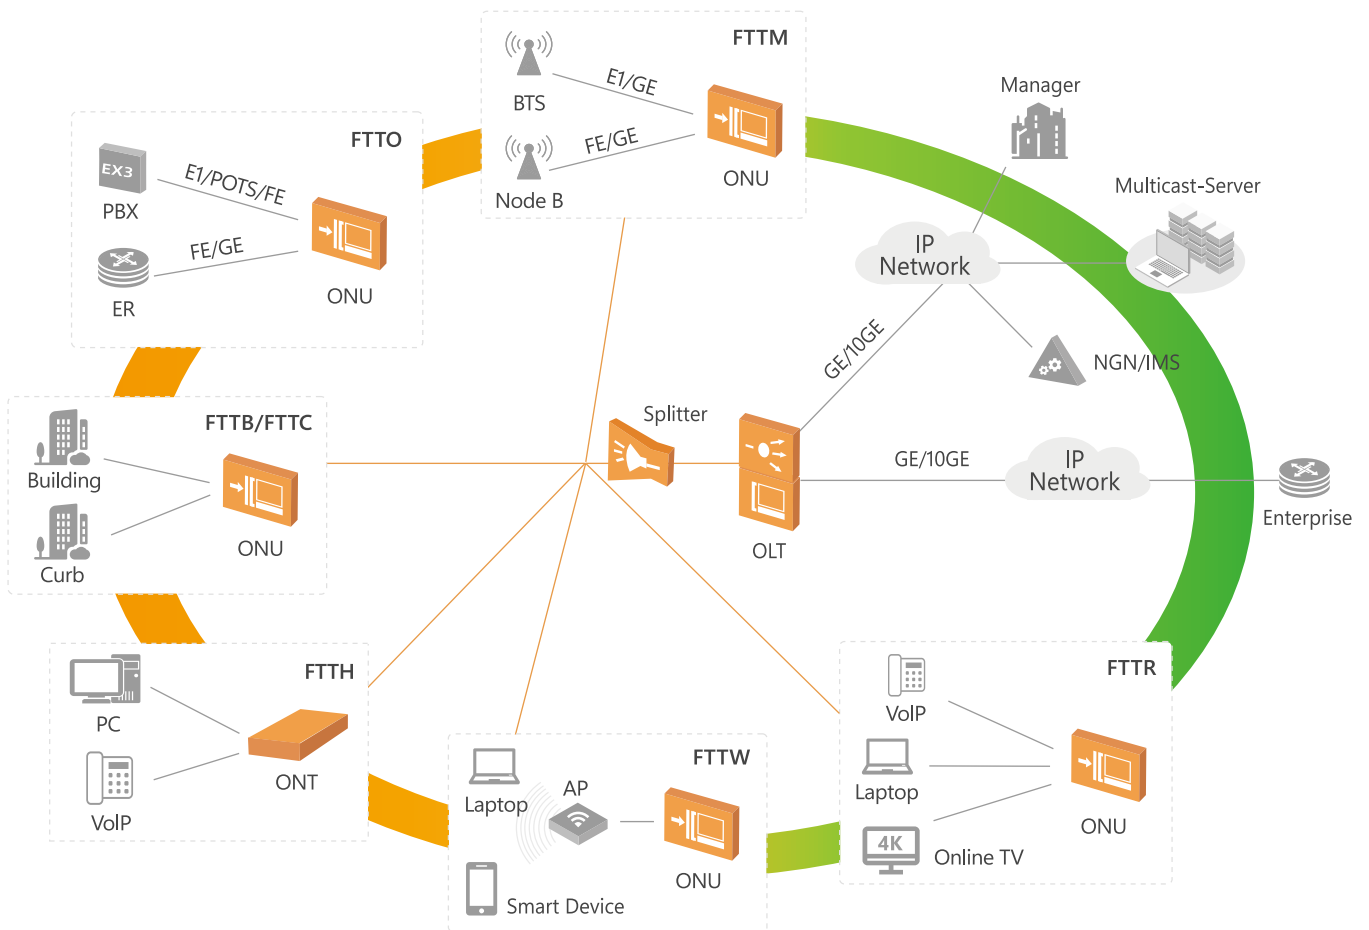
FTTM
BTS
E1/GE
FE/GE
Node B
ONU

FTTO
EX3
PBX
E1/POTS/FE
FE/GE
ER
ONU

Manager
Multicast-Server
IP Network
GE/10GE
NGN/IMS

FTTB/FTTC
Building
Curb
ONU

Splitter
OLT
GE/10GE
IP Network
Enterprise

FTTH
PC
VoIP
ONT

FTTW
Laptop
AP
Smart Device
ONU

FTTR
VoIP
Laptop
4K
Online TV
ONU